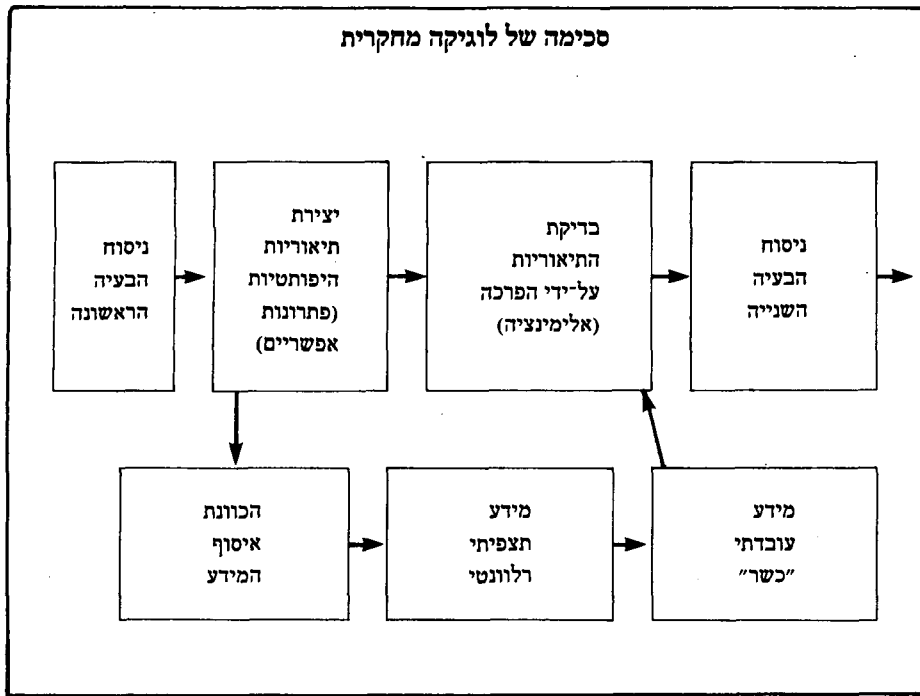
סכימה של לוגיקה מחקרית

ניסוח הבעיה הראשונה

יצירת תיאוריות היפותטיות (פתרונות אפשריים)

בדיקת התיאוריות על־ידי הפרכה (אלימינציה)

ניסוח הבעיה השנייה

הכוונת איסוף המידע

מידע תצפיתי רלוונטי

מידע עובדתי "כשר"